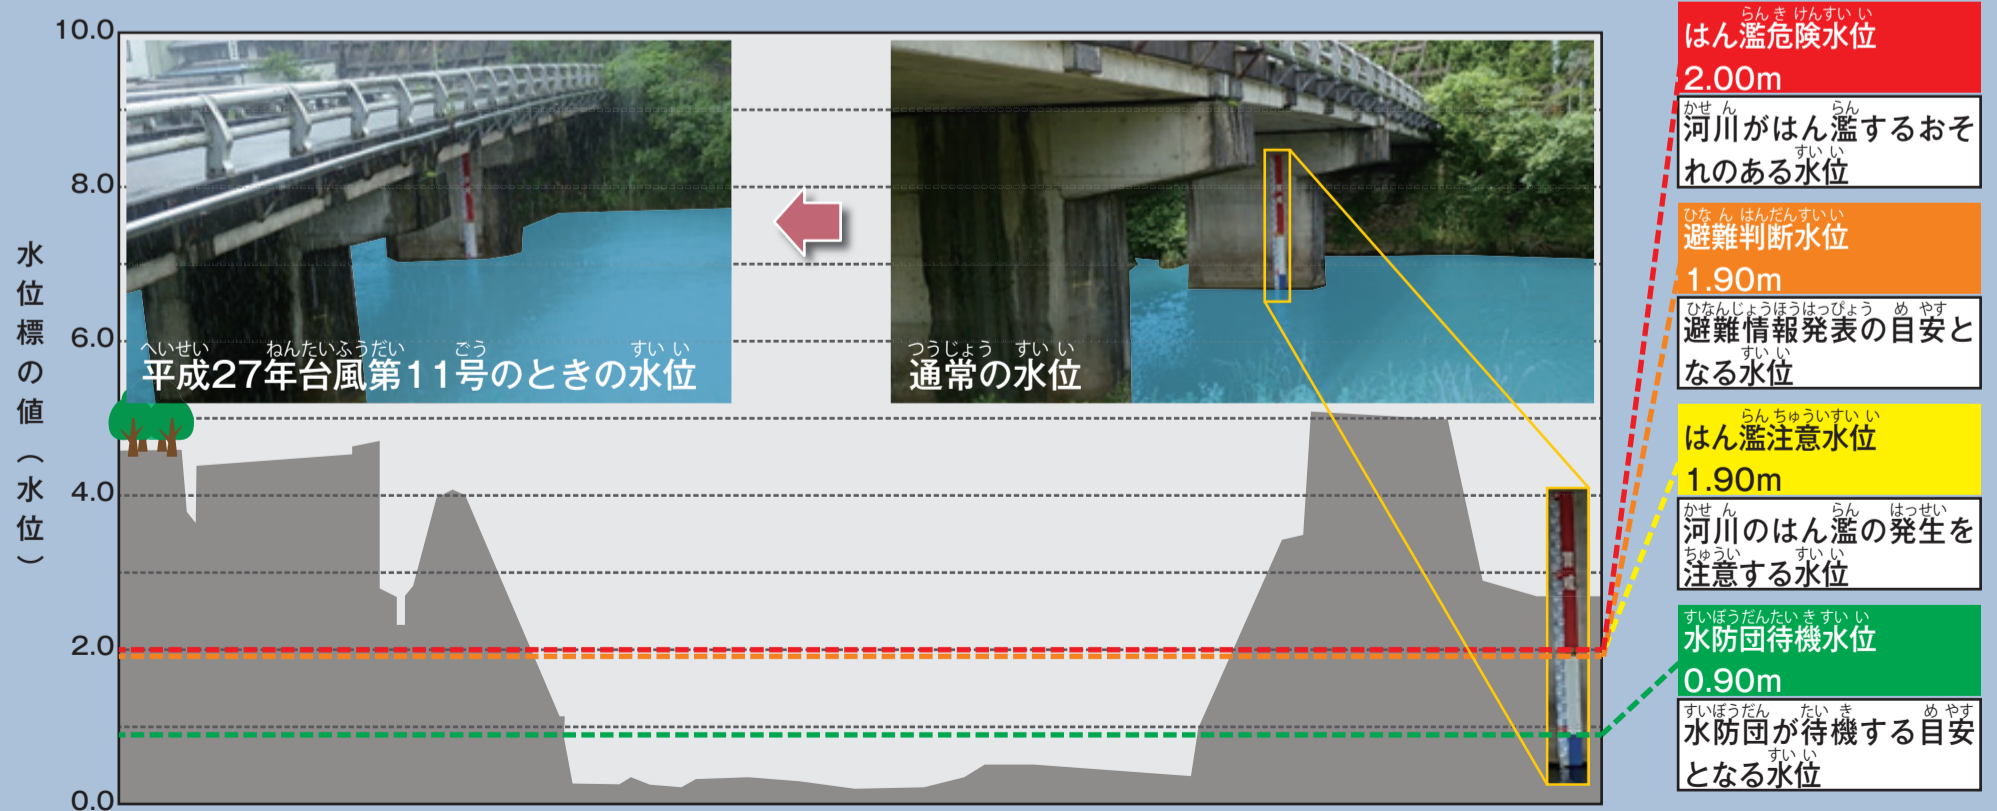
10.0

8.0

6.0

4.0

2.0

0.0

水位標の値（水位）

へいせい ねんたいふうだい ごう すい い
平成27年台風第11号のときの水位

つうじょう すい い
通常の水位

らん き けんすい い
はん濫危険水位
2.00m
かせん らん
河川がはん濫するおそれのある水位
すい い

ひなん はんだんすい い
避難判断水位
1.90m
ひなんじょうほうはっぴょう め やす
避難情報発表の目安となる水位
すい い

らん ちゅういすい い
はん濫注意水位
1.90m
かせん らん はっせい
河川のはん濫の発生を注意する水位
ちゅうい すい い

すいぼうだんたい き すい い
水防団待機水位
0.90m
すいぼうだん たい き め やす
水防団が待機する目安となる水位
すい い